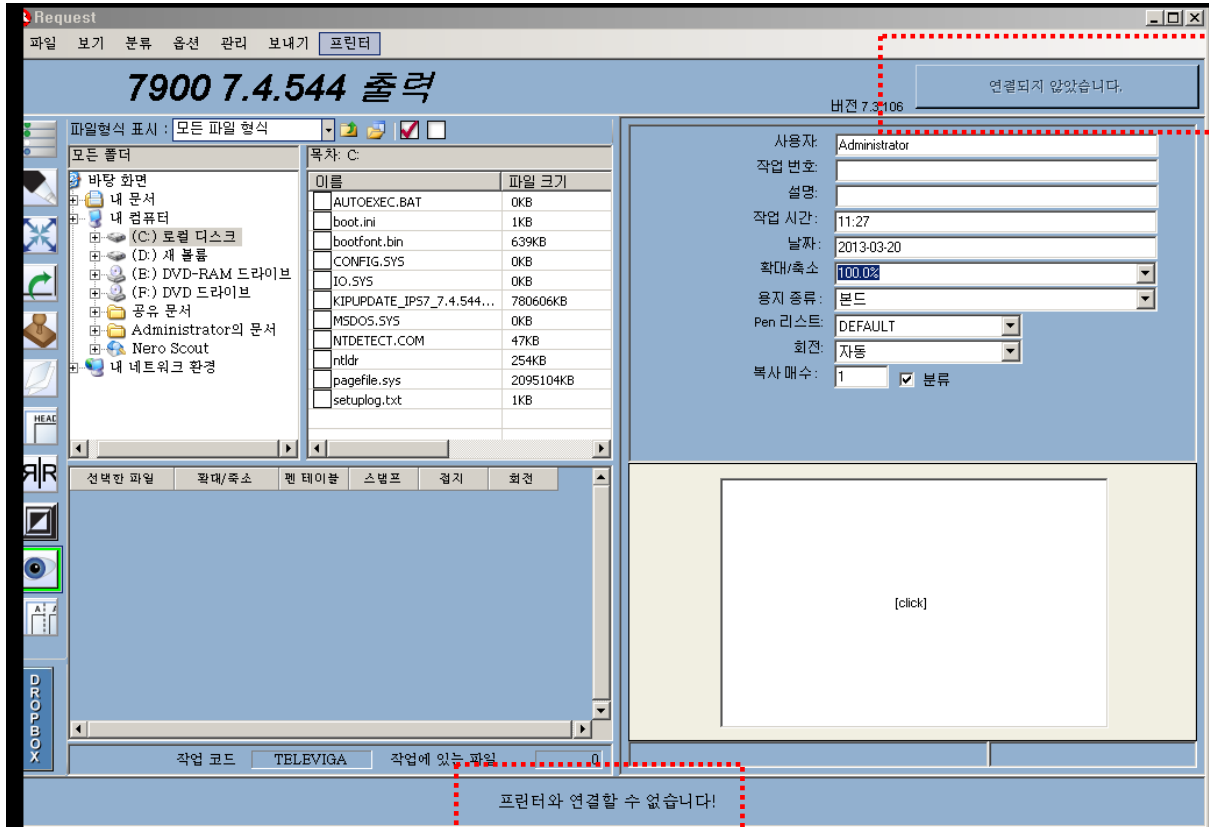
Request

파일 보기 분류 옵션 관리 보내기 프린터

7900 7.4.544 출력

연결되지 않았습니다.

버전 7.3.106

파일형식 표시 : 모든 파일 형식

모든 폴더

바탕 화면
내 문서
내 컴퓨터
(C:) 로컬 디스크
(D:) 새 볼륨
(E:) DVD-RAM 드라이브
(F:) DVD 드라이브
공유 문서
Administrator의 문서
Nero Scout
내 네트워크 환경

목차: C:

| 이름 | 파일 크기 |
|---|---|
| AUTOEXEC.BAT | 0KB |
| boot.ini | 1KB |
| bootfont.bin | 639KB |
| CONFIG.SYS | 0KB |
| IO.SYS | 0KB |
| KIPUPDATE_IPS7_7.4.544... | 780606KB |
| MSDOS.SYS | 0KB |
| NTDETECT.COM | 47KB |
| ntldr | 254KB |
| pagefile.sys | 2095104KB |
| setuplog.txt | 1KB |

| 선택한 파일 | 확대/축소 | 펜 테이블 | 스탬프 | 접지 | 회전 |
|---|---|---|---|---|---|

작업 코드 TELEVIGA 작업에 있는 파일 0

사용자: Administrator
작업 번호:
설명:
작업 시간: 11:27
날자: 2013-03-20
확대/축소 100.0%
용지 종류: 본드
Pen 리스트: DEFAULT
회전: 자동
복사 매수: 1 분류

[click]

HEAD

DROPBOX

프린터와 연결할 수 없습니다!